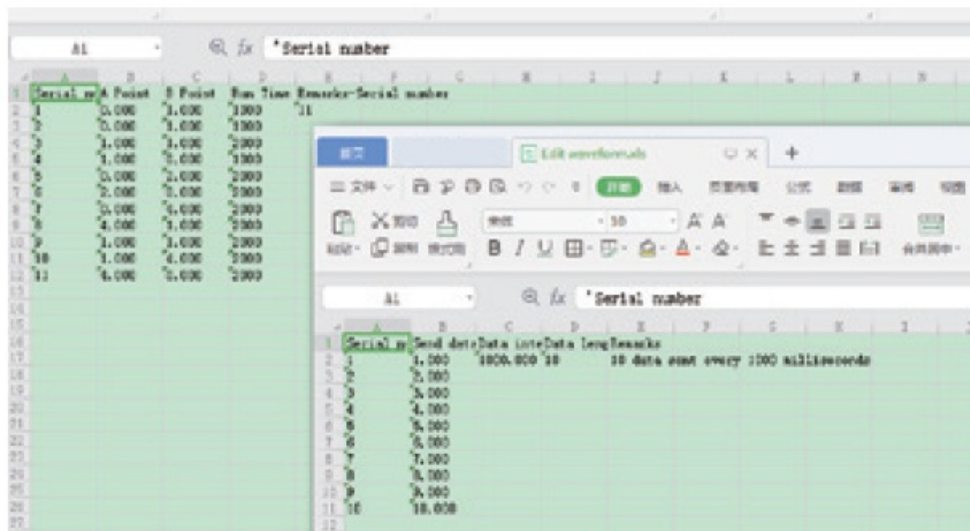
A1
fx 'Serial number

| | A | B | C | D | E | F |
|---|---|---|---|---|---|---|
| 1 | Serial nu | A Point | B Point | Run Time | Remarks | Serial number |
| 2 | 1 | 0.000 | 1.000 | 1000 | 11 | |
| 3 | 2 | 0.000 | 1.000 | 1000 | | |
| 4 | 3 | 1.000 | 1.000 | 1000 | | |
| 5 | 4 | 1.000 | 0.000 | 1000 | | |
| 6 | 5 | 0.000 | 2.000 | 2000 | | |
| 7 | 6 | 2.000 | 0.000 | 2000 | | |
| 8 | 7 | 0.000 | 4.000 | 2000 | | |
| 9 | 8 | 4.000 | 1.000 | 2000 | | |
| 10 | 9 | 1.000 | 3.000 | 2000 | | |
| 11 | 10 | 1.000 | 4.000 | 2000 | | |
| 12 | 11 | 4.000 | 0.000 | 2000 | | |

Edit waveform.xls
+
文件 开始 插入 页面布局 公式 数据 审阅 视图
宋体 10
A1
fx 'Serial number

| | A | B | C | D | E |
|---|---|---|---|---|---|
| 1 | Serial nu | Send data | Data inte | Data leng | Remarks |
| 2 | 1 | 1.000 | 1000.000 | 10 | 10 data sent every 1000 milliseconds |
| 3 | 2 | 2.000 | | | |
| 4 | 3 | 3.000 | | | |
| 5 | 4 | 4.000 | | | |
| 6 | 5 | 5.000 | | | |
| 7 | 6 | 6.000 | | | |
| 8 | 7 | 7.000 | | | |
| 9 | 8 | 8.000 | | | |
| 10 | 9 | 9.000 | | | |
| 11 | 10 | 10.000 | | | |